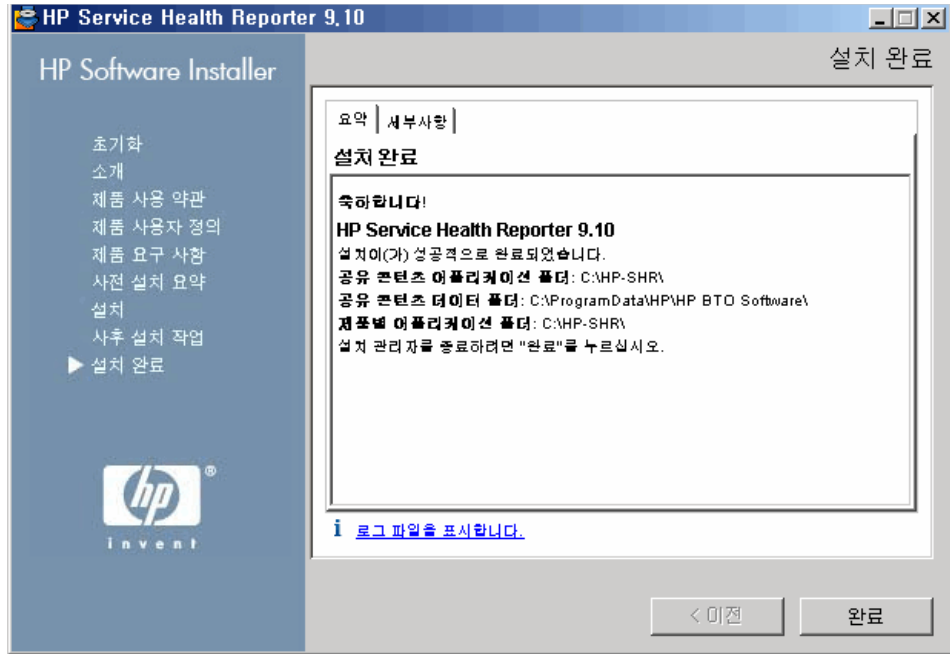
HP Service Health Reporter 9.10

HP Software Installer

설치 완료

초기화
소개
제품 사용 약관
제품 사용자 정의
제품 요구 사항
사전 설치 요약
설치
사후 설치 작업
▶ 설치 완료

hp
invent

요약 | 세부사항

설치 완료

축하합니다!

HP Service Health Reporter 9.10

설치이(가) 성공적으로 완료되었습니다.

공유 콘텐츠 어플리케이션 폴더: C:\HP-SHR\

공유 콘텐츠 데이터 폴더: C:\ProgramData\HP\HP BTO Software\

제품별 어플리케이션 폴더: C:\HP-SHR\

설치 관리자를 종료하려면 "완료"를 누르십시오.

i 로그 파일을 표시합니다.

< 이전

완료